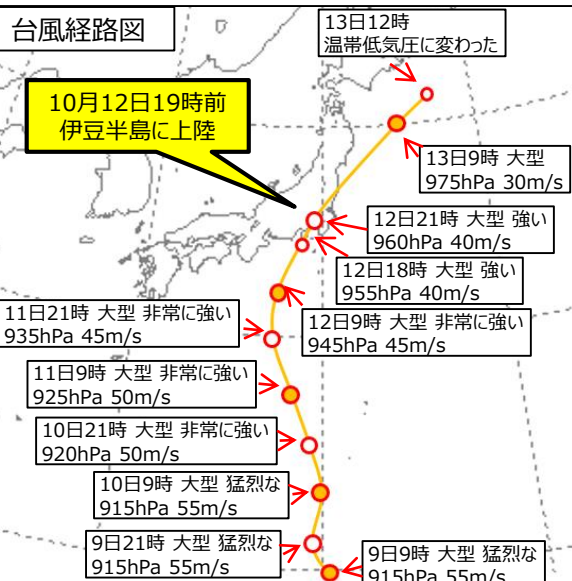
台風経路図

13日12時
温帯低気圧に変わった

10月12日19時前
伊豆半島に上陸

13日9時 大型
975hPa 30m/s

12日21時 大型 強い
960hPa 40m/s

12日18時 大型 強い
955hPa 40m/s

11日21時 大型 非常に強い
935hPa 45m/s

12日9時 大型 非常に強い
945hPa 45m/s

11日9時 大型 非常に強い
925hPa 50m/s

10日21時 大型 非常に強い
920hPa 50m/s

10日9時 大型 猛烈な
915hPa 55m/s

9日21時 大型 猛烈な
915hPa 55m/s

9日9時 大型 猛烈な
915hPa 55m/s